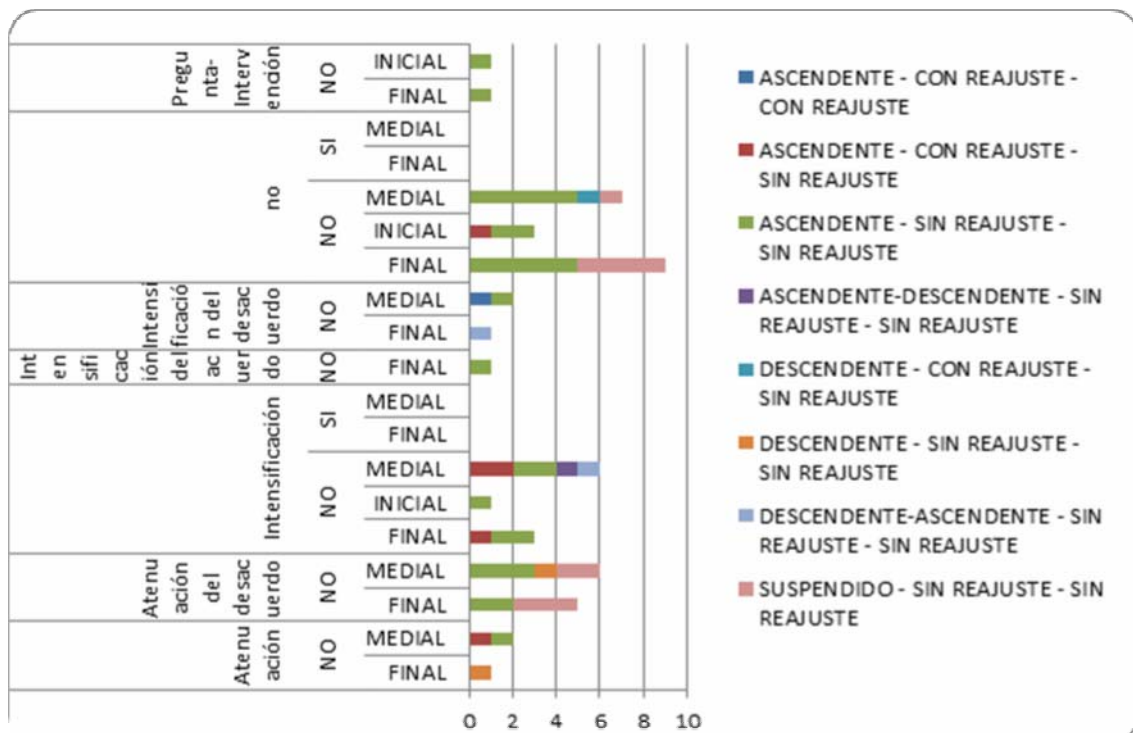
Pregunta-Intervención | NO | INICIAL
FINAL
no | SI | MEDIAL
FINAL
NO | MEDIAL
INICIAL
FINAL
Intensificación del desacuerdo | NO | MEDIAL
FINAL
Intensificación | Intensificación del desacuerdo | NO | FINAL
Intensificación | SI | MEDIAL
FINAL
NO | MEDIAL
INICIAL
FINAL
Atenuación del desacuerdo | NO | MEDIAL
FINAL
Atenuación | NO | MEDIAL
FINAL

0 2 4 6 8 10

ASCENDENTE - CON REAJUSTE - CON REAJUSTE
ASCENDENTE - CON REAJUSTE - SIN REAJUSTE
ASCENDENTE - SIN REAJUSTE - SIN REAJUSTE
ASCENDENTE-DESCENDENTE - SIN REAJUSTE - SIN REAJUSTE
DESCENDENTE - CON REAJUSTE - SIN REAJUSTE
DESCENDENTE - SIN REAJUSTE - SIN REAJUSTE
DESCENDENTE-ASCENDENTE - SIN REAJUSTE - SIN REAJUSTE
SUSPENDIDO - SIN REAJUSTE - SIN REAJUSTE